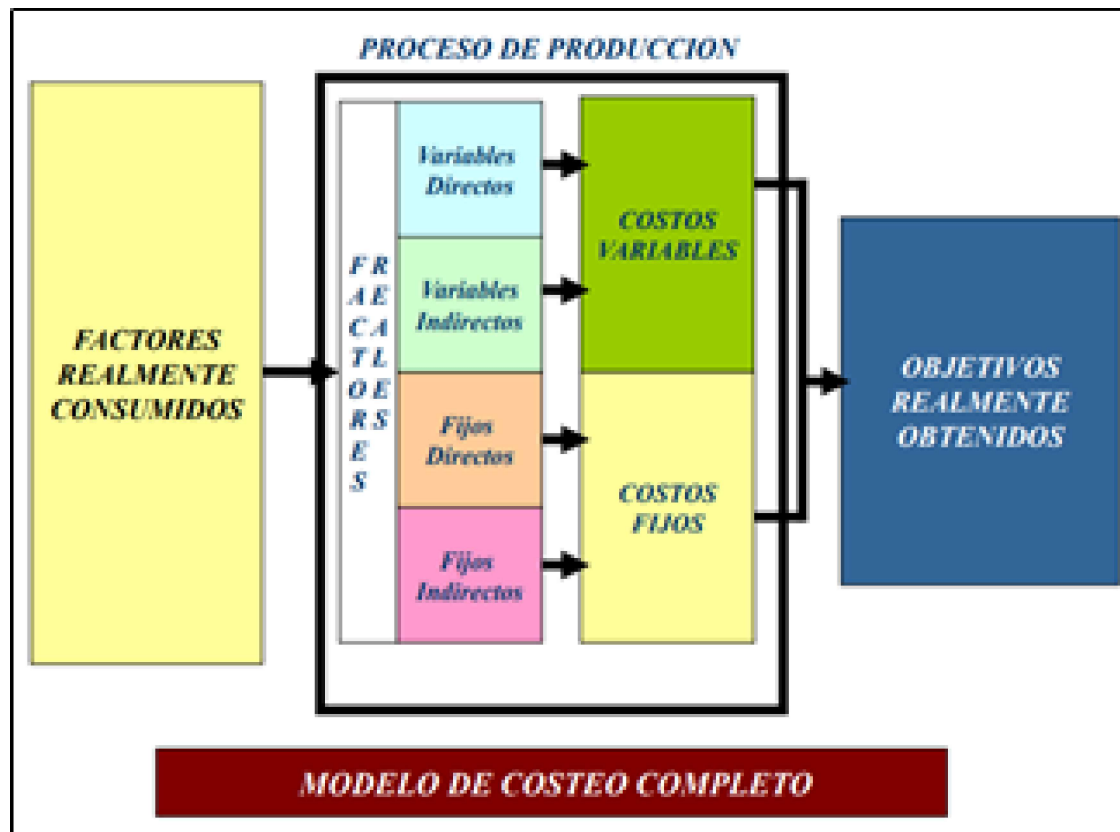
PROCESO DE PRODUCCION

FACTORES REALMENTE CONSUMIDOS

FACTORES

REALES

Variables Directos

Variables Indirectos

Fijos Directos

Fijos Indirectos

COSTOS VARIABLES

COSTOS FIJOS

OBJETIVOS REALMENTE OBTENIDOS

MODELO DE COSTEO COMPLETO